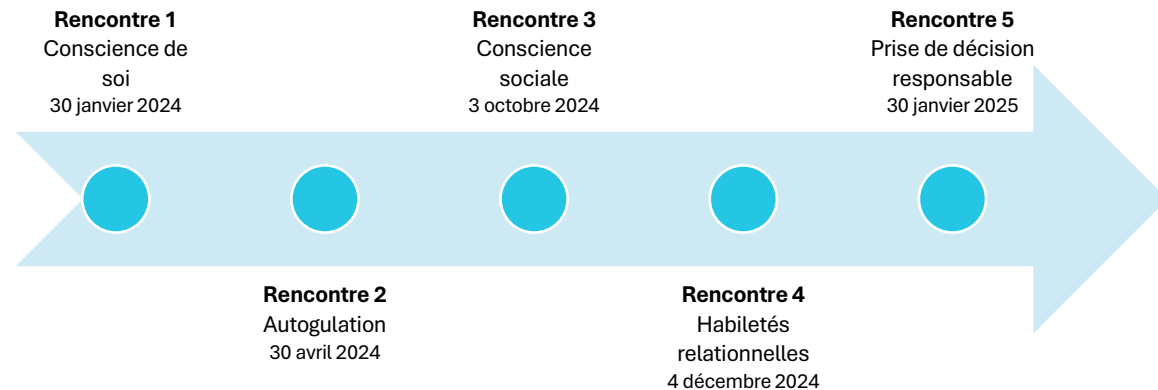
**Rencontre 1**
Conscience de soi
30 janvier 2024

**Rencontre 2**
Autogulation
30 avril 2024

**Rencontre 3**
Conscience sociale
3 octobre 2024

**Rencontre 4**
Habiletés relationnelles
4 décembre 2024

**Rencontre 5**
Prise de décision responsable
30 janvier 2025